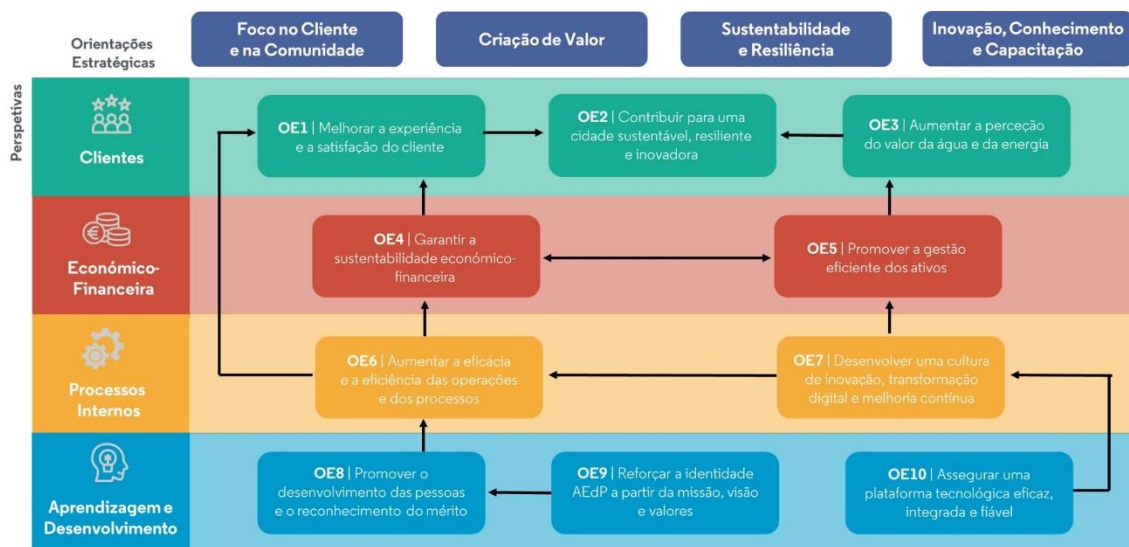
Orientações Estratégicas

Foco no Cliente e na Comunidade

Criação de Valor

Sustentabilidade e Resiliência

Inovação, Conhecimento e Capacitação

Perspetivas

Clientes

OE1 | Melhorar a experiência e a satisfação do cliente

OE2 | Contribuir para uma cidade sustentável, resiliente e inovadora

OE3 | Aumentar a perceção do valor da água e da energia

Económico-Financeira

OE4 | Garantir a sustentabilidade económico-financeira

OE5 | Promover a gestão eficiente dos ativos

Processos Internos

OE6 | Aumentar a eficácia e a eficiência das operações e dos processos

OE7 | Desenvolver uma cultura de inovação, transformação digital e melhoria contínua

Aprendizagem e Desenvolvimento

OE8 | Promover o desenvolvimento das pessoas e o reconhecimento do mérito

OE9 | Reforçar a identidade AEdP a partir da missão, visão e valores

OE10 | Assegurar uma plataforma tecnológica eficaz, integrada e fiável